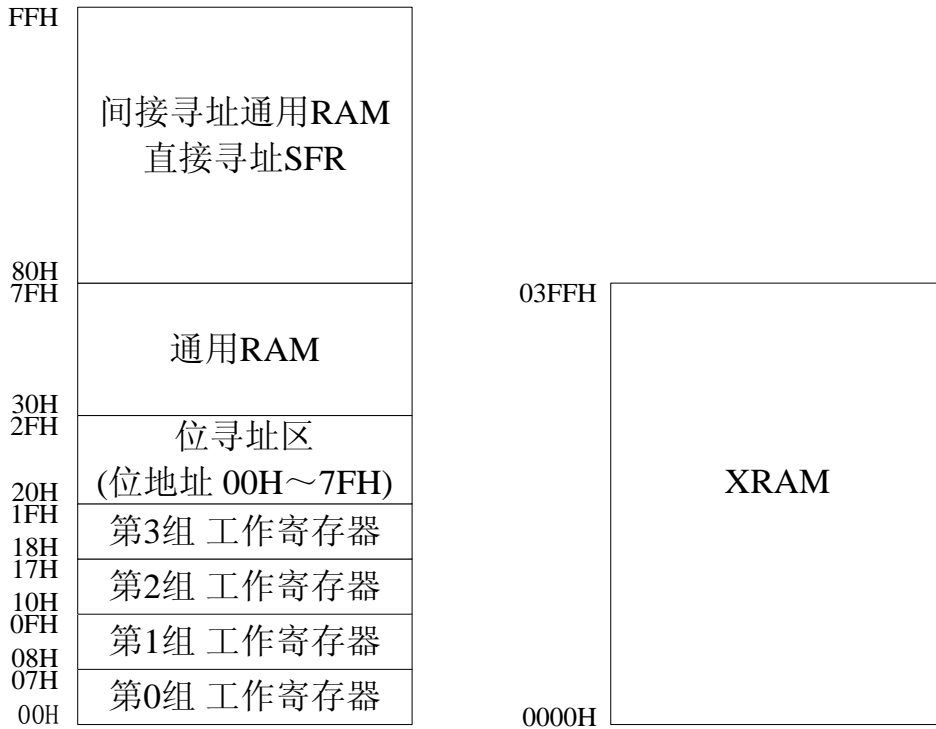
FFH

间接寻址通用RAM
直接寻址SFR

80H
7FH

通用RAM

30H
2FH

位寻址区
(位地址 00H～7FH)

20H
1FH

第3组 工作寄存器

18H
17H

第2组 工作寄存器

10H
0FH

第1组 工作寄存器

08H
07H

第0组 工作寄存器

00H

03FFH

XRAM

0000H